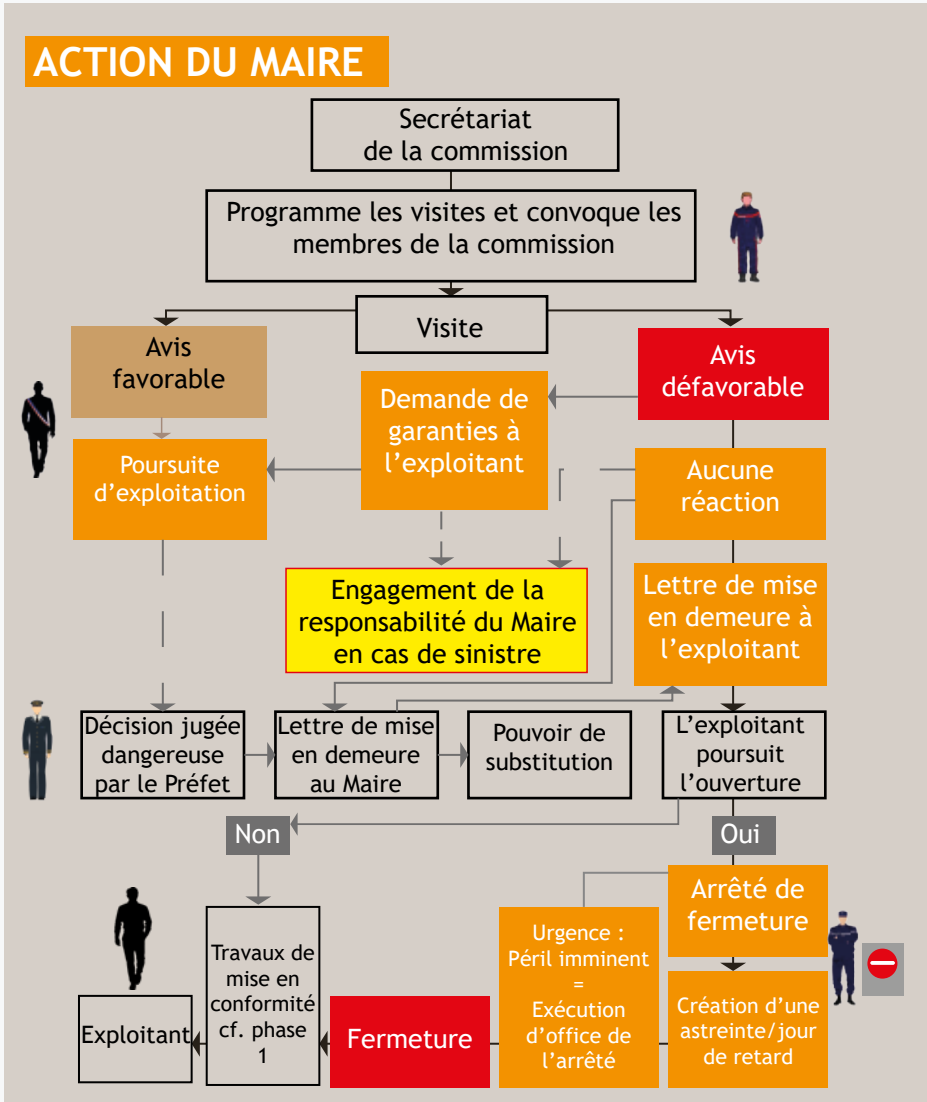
ACTION DU MAIRE

Secrétariat de la commission

Programme les visites et convoque les membres de la commission

Visite

Avis favorable

Avis défavorable

Demande de garanties à l'exploitant

Poursuite d'exploitation

Aucune réaction

Engagement de la responsabilité du Maire en cas de sinistre

Lettre de mise en demeure à l'exploitant

Décision jugée dangereuse par le Préfet

Lettre de mise en demeure au Maire

Pouvoir de substitution

L'exploitant poursuit l'ouverture

Non

Oui

Arrêté de fermeture

Urgence : Péril imminent = Exécution d'office de l'arrêté

Travaux de mise en conformité cf. phase 1

Exploitant

Fermeture

Création d'une astreinte/jour de retard